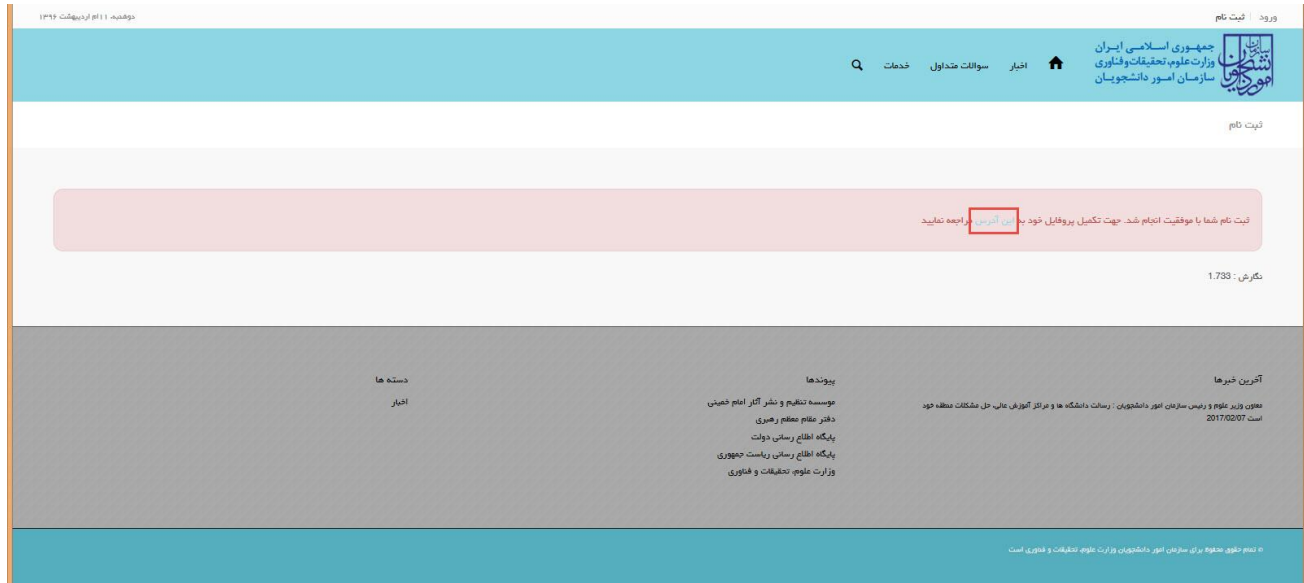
ورود | ثبت نام

دوشنبه ۱۱ام اردیبهشت ۱۳۹۶

سازمان امور دانشجویان

جمهوری اسلامی ایران
وزارت علوم، تحقیقات و فناوری
سازمان امور دانشجویان

اخبار سوالات متداول خدمات

ثبت نام

ثبت نام شما با موفقیت انجام شد. جهت تکمیل پروفایل خود به این آدرس مراجعه نمایید

نگارش : 1.733

آخرین خبرها

معاون وزیر علوم و رئیس سازمان امور دانشجویان : رسالت دانشگاه ها و مراکز آموزش عالی، حل مشکلات منطقه خود است 2017/02/07

پیوندها

موسسه تنظیم و نشر آثار امام خمینی
دفتر مقام معظم رهبری
پایگاه اطلاع رسانی دولت
پایگاه اطلاع رسانی ریاست جمهوری
وزارت علوم، تحقیقات و فناوری

دسته ها

اخبار

© تمام حقوق محفوظ برای سازمان امور دانشجویان وزارت علوم، تحقیقات و فناوری است